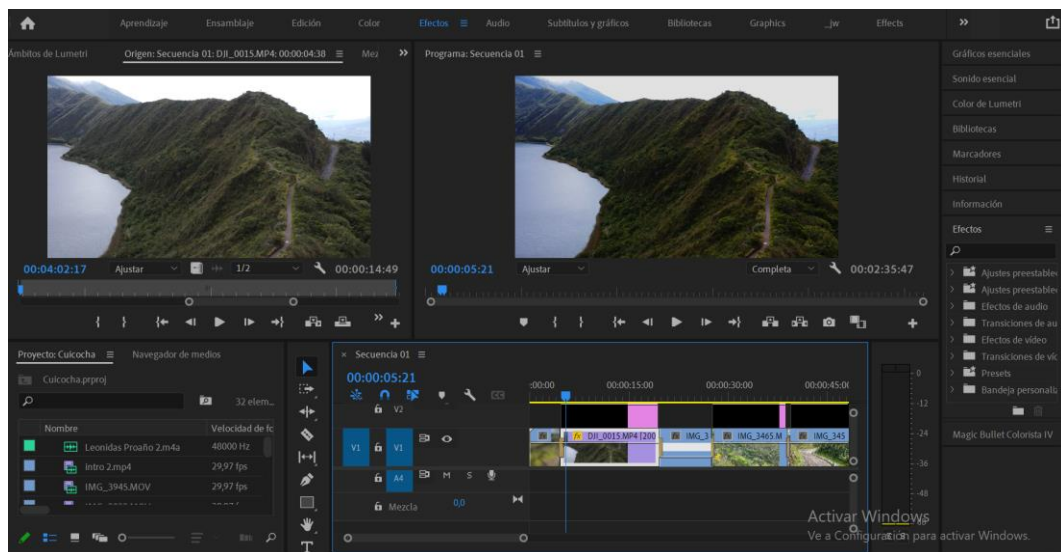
Aprendizaje Ensamblaje Edición Color Efectos ≡ Audio Subtítulos y gráficos Bibliotecas Graphics _jw Effects »

Ámbitos de Lumetri Origen: Secuencia 01: DJI_0015.MP4: 00:00:04:38 ≡ Mez »

Programa: Secuencia 01 ≡

00:04:02:17 Ajustar 1/2 00:00:14:49

00:00:05:21 Ajustar Completa 00:02:35:47

Proyecto: Cuicocha ≡ Navegador de medios

Cuicocha.prproj

32 elem...

| Nombre | Velocidad de fo |
|---|---|
| Leonidas Proaño 2.m4a | 48000 Hz |
| Intro 2.mp4 | 29,97 fps |
| IMG_3945.MOV | 29,97 fps |

× Secuencia 01 ≡

00:00:05:21

:00:00 00:00:15:00 00:00:30:00 00:00:45:00

V2

V1 V1

A4 M S

Mezcla 0,0

DJI_0015.MP4 [200 IMG_3 IMG_3465.M IMG_345

0 -12 -24 -36 -48

Gráficos esenciales

Sonido esencial

Color de Lumetri

Bibliotecas

Marcadores

Historial

Información

Efectos ≡

Ajustes preestablec

Ajustes preestablec

Efectos de audio

Transiciones de au

Efectos de vídeo

Transiciones de víc

Presets

Bandeja personaliz

Magic Bullet Colorista IV

Activar Windows
Ve a Configuración para activar Windows.